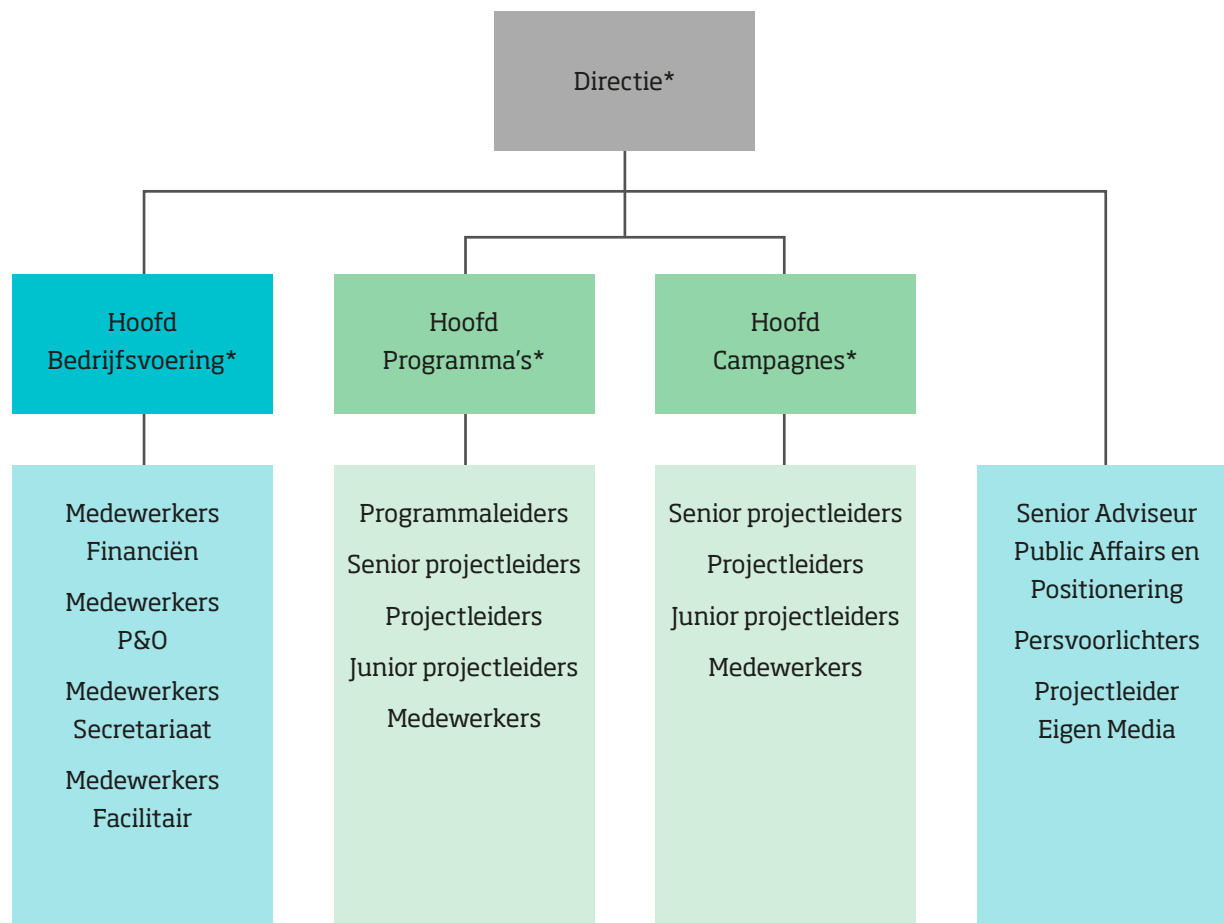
Directie*

Hoofd Bedrijfsvoering*

Hoofd Programma's*

Hoofd Campagnes*

Medewerkers Financiën

Medewerkers P&O

Medewerkers Secretariaat

Medewerkers Facilitair

Programmaleiders

Senior projectleiders

Projectleiders

Junior projectleiders

Medewerkers

Senior projectleiders

Projectleiders

Junior projectleiders

Medewerkers

Senior Adviseur Public Affairs en Positionering

Persvoorlichters

Projectleider Eigen Media